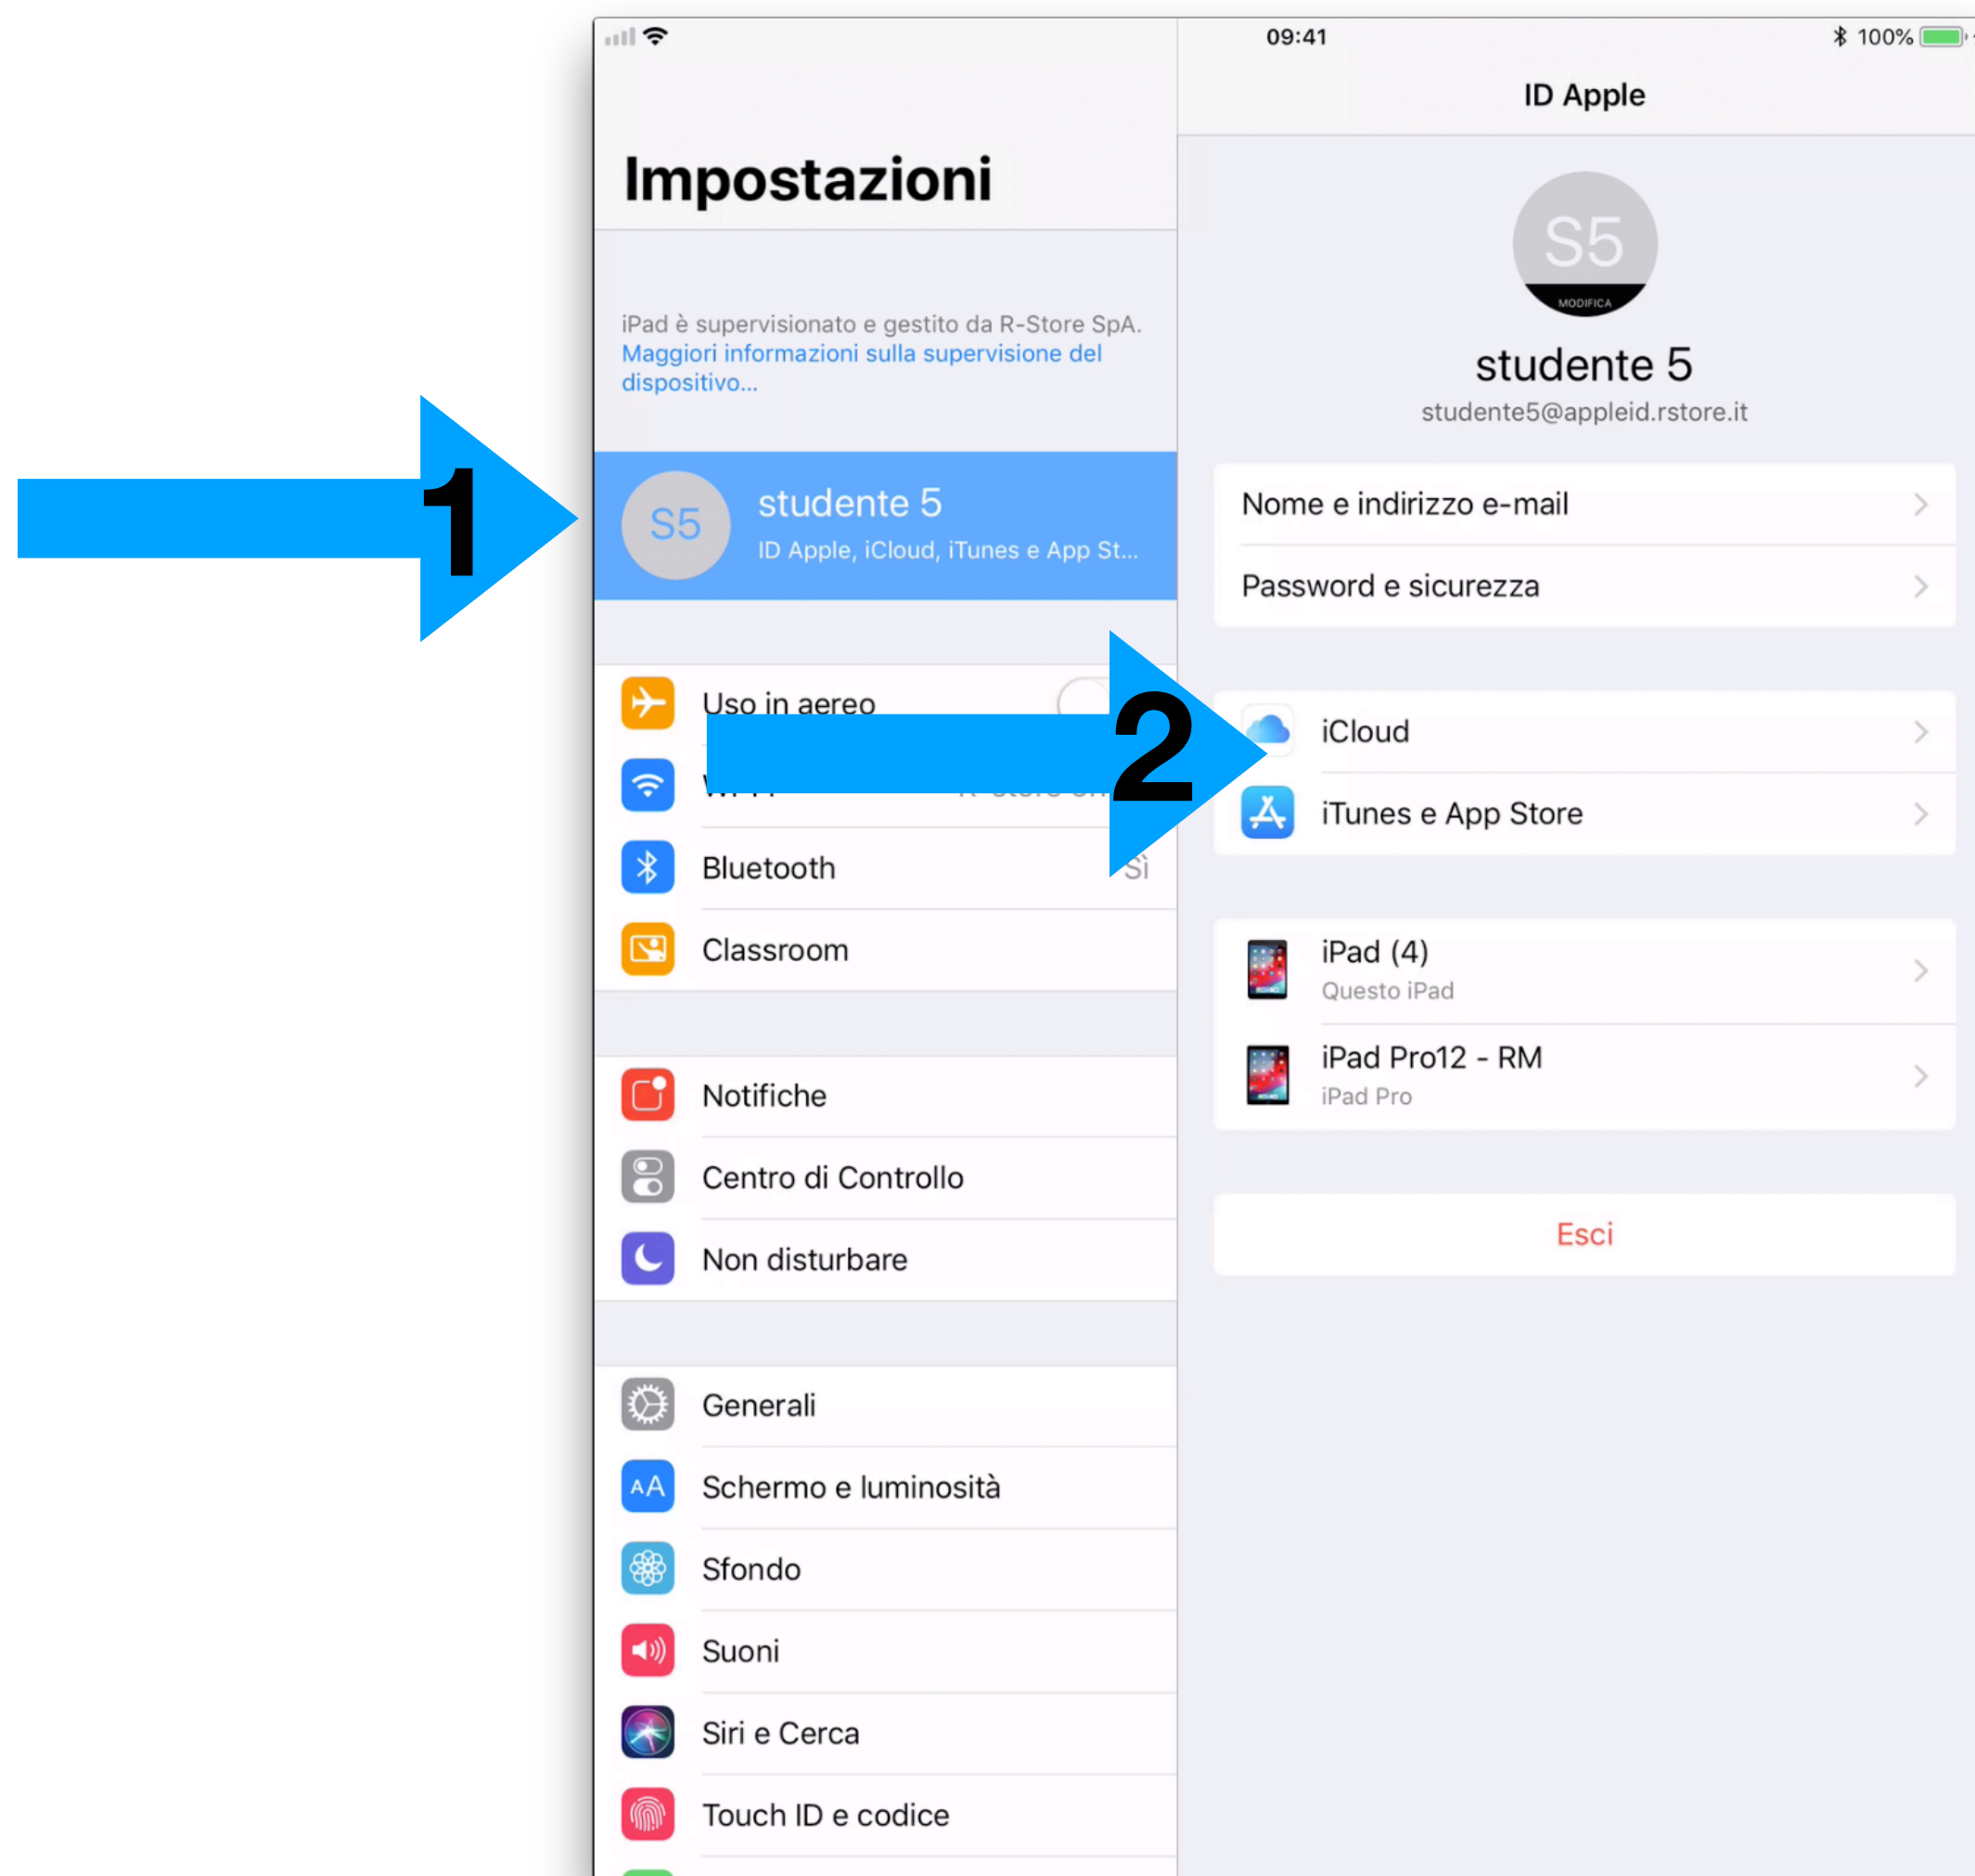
09:41
100%

Impostazioni

iPad è supervisionato e gestito da R-Store SpA. Maggiori informazioni sulla supervisione del dispositivo...

S5
studente 5
ID Apple, iCloud, iTunes e App St...

1

Uso in aereo

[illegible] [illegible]

2

Bluetooth Sì

Classroom

Notifiche

Centro di Controllo

Non disturbare

Generali

Schermo e luminosità

Sfondo

Suoni

Siri e Cerca

Touch ID e codice

ID Apple

S5
MODIFICA

studente 5
studente5@appleid.rstore.it

Nome e indirizzo e-mail

Password e sicurezza

iCloud

iTunes e App Store

iPad (4)
Questo iPad

iPad Pro12 - RM
iPad Pro

Esci